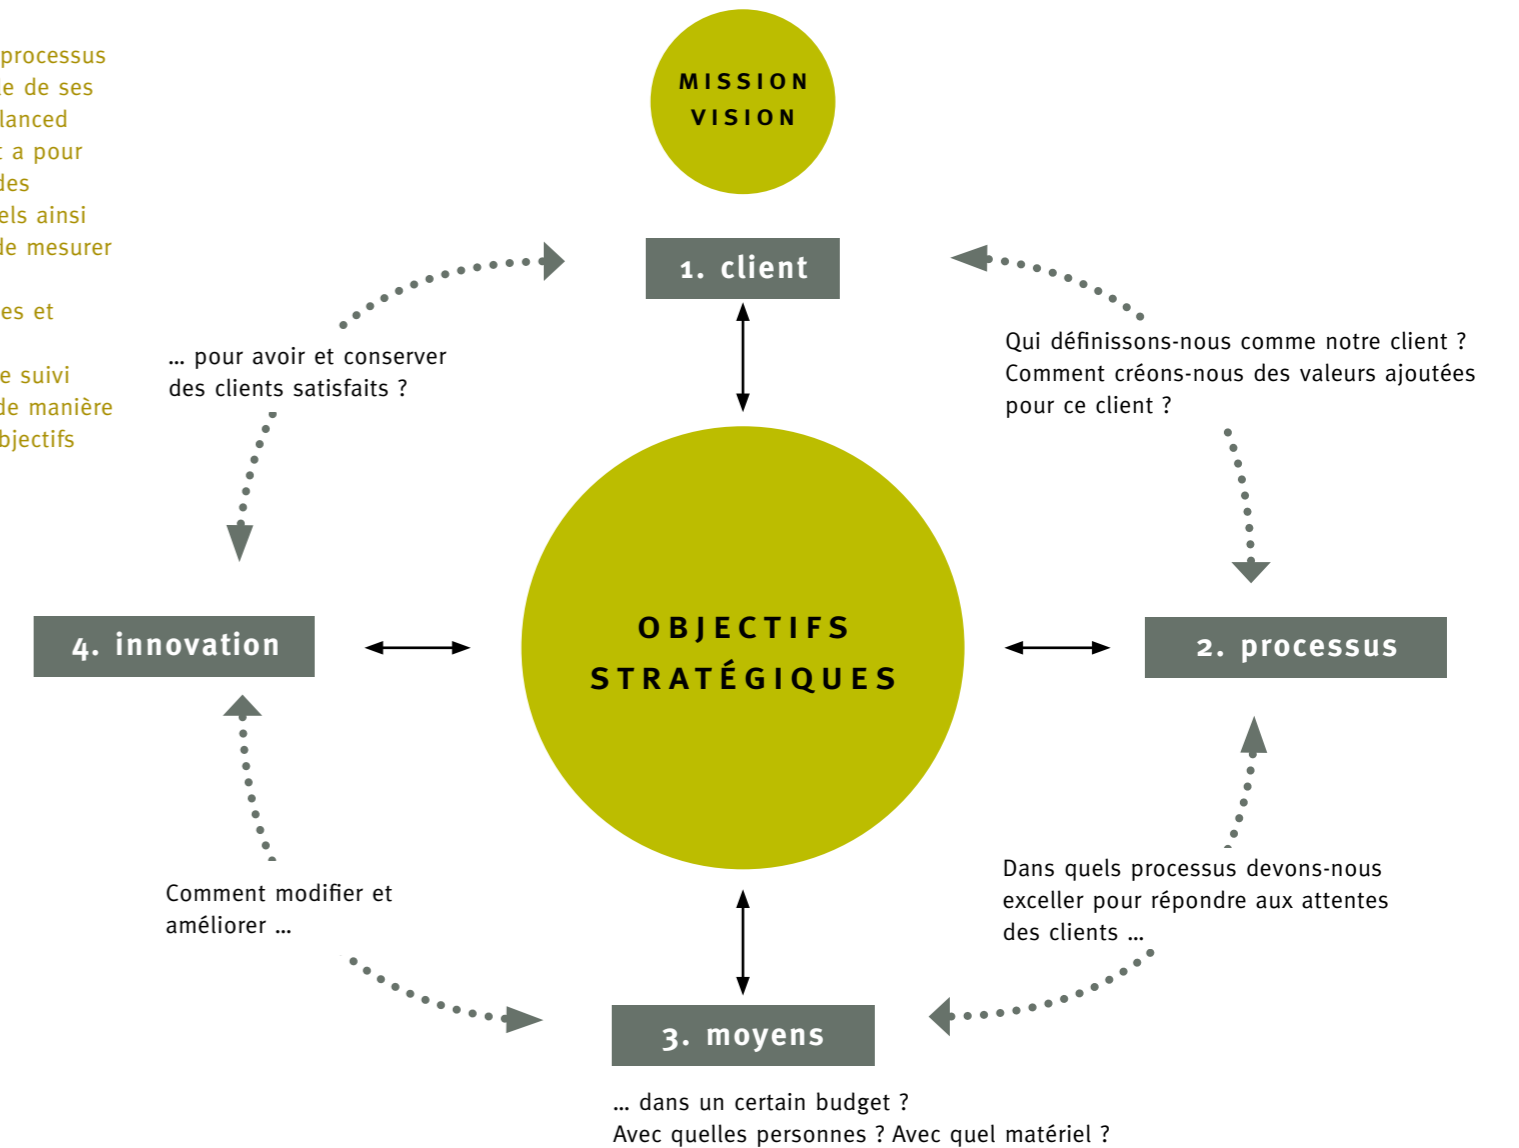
processus
e de ses
lanced
a pour
des
els ainsi
de mesurer

es et

e suivi
de manière
bjectifs

MISSION
VISION

1. client

... pour avoir et conserver des clients satisfaits ?

Qui définissons-nous comme notre client ? Comment créons-nous des valeurs ajoutées pour ce client ?

4. innovation

OBJECTIFS
STRATÉGIQUES

2. processus

Comment modifier et améliorer ...

Dans quels processus devons-nous exceller pour répondre aux attentes des clients ...

3. moyens

... dans un certain budget ?
Avec quelles personnes ? Avec quel matériel ?